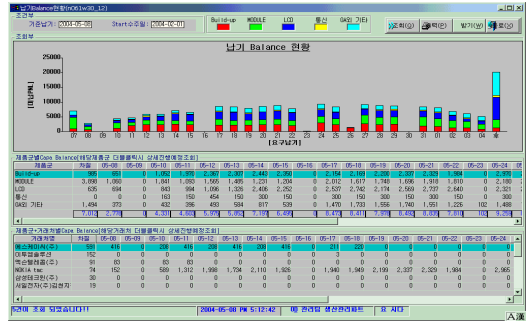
납기Balance현황(H061w30_12)

조회부
기준일자 2004-05-08 Start수주월 2004-02-01
Build-up MODULE LCD 통신 OASI 기타

조회(Q) 인쇄(P) 발기(W) 종료(X)

조회부

납기 Balance 현황

[단위:백만]

[요구일자]

제품군별Cape Balance(해당제품군 더블클릭시 상세조회)

| 제품군 | 차월 | 05-08 | 05-09 | 05-10 | 05-11 | 05-12 | 05-13 | 05-14 | 05-15 | 05-16 | 05-17 | 05-18 | 05-19 | 05-20 | 05-21 | 05-22 | 05-23 | 05-24 |
|---|---|---|---|---|---|---|---|---|---|---|---|---|---|---|---|---|---|---|
| Build-up | 905 | 651 | 0 | 1,052 | 1,879 | 2,067 | 2,307 | 2,442 | 2,250 | 0 | 2,154 | 2,169 | 2,288 | 2,237 | 2,325 | 1,984 | 0 | 2,070 |
| MODULE | 3,888 | 1,060 | 0 | 1,841 | 1,883 | 1,565 | 1,485 | 1,231 | 1,204 | 0 | 2,012 | 1,617 | 1,740 | 1,696 | 1,918 | 1,810 | 0 | 2,180 |
| LCD | 635 | 694 | 0 | 843 | 994 | 1,096 | 1,426 | 2,050 | 2,252 | 0 | 2,537 | 2,742 | 2,174 | 2,569 | 2,737 | 2,640 | 0 | 2,321 |
| 통신 | 0 | 0 | 0 | 163 | 150 | 454 | 150 | 300 | 150 | 0 | 300 | 150 | 300 | 150 | 300 | 150 | 0 | 300 |
| OASI 기타 | 1,494 | 273 | 0 | 432 | 396 | 493 | 564 | 617 | 539 | 0 | 1,470 | 1,408 | 1,556 | 1,740 | 1,551 | 1,226 | 102 | 1,488 |
|  | 7,012 | 2,775 | 0 | 4,331 | 4,302 | 5,675 | 5,952 | 7,190 | 6,499 | 0 | 8,473 | 8,411 | 7,978 | 8,492 | 8,859 | 7,810 | 102 | 9,258 |

제품군-거래처별Cape Balance(해당거래처 더블클릭시 상세정보조회)

| 거래처명 | 차월 | 05-08 | 05-09 | 05-10 | 05-11 | 05-12 | 05-13 | 05-14 | 05-15 | 05-16 | 05-17 | 05-18 | 05-19 | 05-20 | 05-21 | 05-22 | 05-23 | 05-24 |
|---|---|---|---|---|---|---|---|---|---|---|---|---|---|---|---|---|---|---|
| 애스케이텔레콤(주) | 590 | 416 | 0 | 416 | 208 | 208 | 416 | 208 | 416 | 0 | 218 | 220 | 0 | 0 | 0 | 0 | 0 | 0 |
| 이루전자무선 | 152 | 0 | 0 | 0 | 0 | 0 | 0 | 0 | 0 | 0 | 0 | 0 | 0 | 0 | 0 | 0 | 0 | 0 |
| 텍스텔레콤(주) | 91 | 0 | 0 | 63 | 63 | 0 | 0 | 0 | 0 | 0 | 0 | 0 | 0 | 0 | 0 | 0 | 0 | 0 |
| NOKIA Inc | 74 | 152 | 0 | 589 | 1,312 | 1,998 | 1,734 | 2,110 | 1,926 | 0 | 1,940 | 1,949 | 2,199 | 2,337 | 2,329 | 1,984 | 0 | 2,965 |
| 삼성테크윈(주) | 0 | 29 | 0 | 0 | 0 | 0 | 0 | 0 | 0 | 0 | 0 | 0 | 0 | 0 | 0 | 0 | 0 | 0 |
| 세일전자(주)김천지 | 19 | 0 | 0 | 0 | 0 | 0 | 0 | 0 | 0 | 0 | 0 | 0 | 0 | 0 | 0 | 0 | 0 | 0 |

5건이 조회 되었습니다!! 2004-05-08 PM 5:12:42 대덕전자 생산관리팀 조 사다